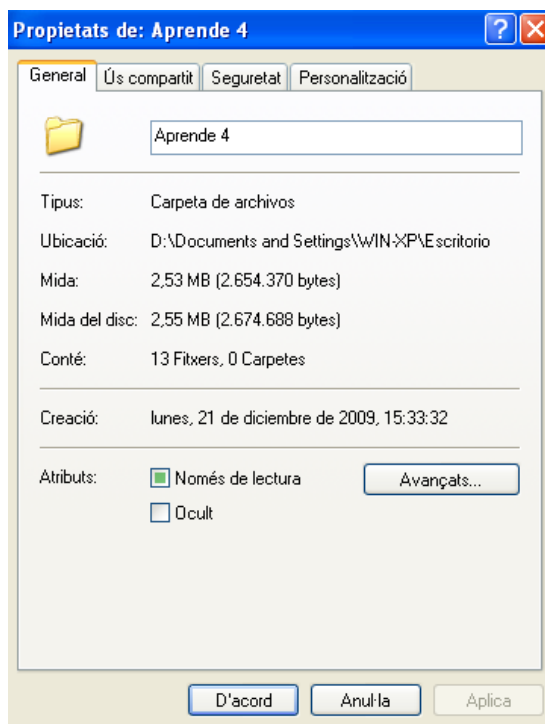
Propietats de: Aprende 4

General | Ús compartit | Seguretat | Personalització

Aprende 4

Tipus: Carpeta de archivos

Ubicació: D:\Documents and Settings\WIN-XP\Escritorio

Mida: 2,53 MB (2.654.370 bytes)

Mida del disc: 2,55 MB (2.674.688 bytes)

Conté: 13 Fitxers, 0 Carpetes

Creació: lunes, 21 de diciembre de 2009, 15:33:32

Atributs: Només de lectura

Ocult

Avançats...

D'acord | Anul·la | Aplica